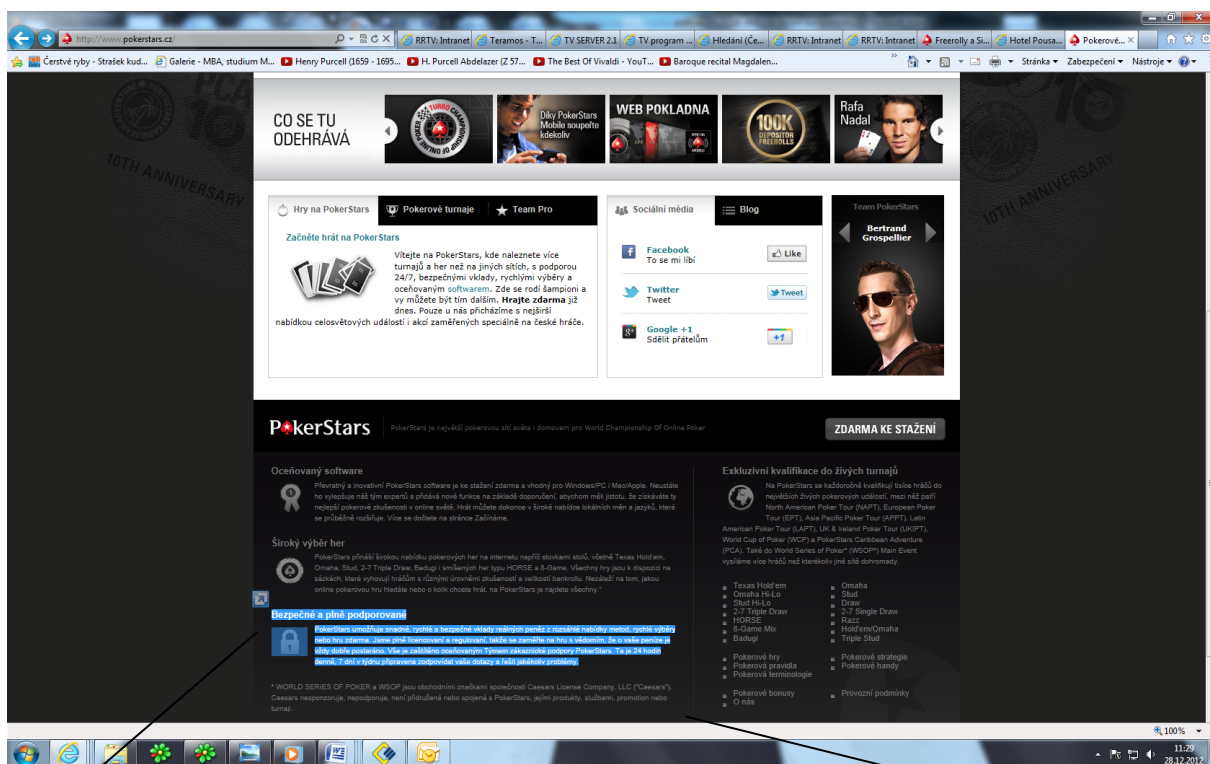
http://www.pokerstars.cz/
RRTV: Intranet | Teramos - T... | TV SERVER 2.1 | TV program ... | Hledání (Če... | RRTV: Intranet | RRTV: Intranet | Freerolly a Si... | Hotel Pousa... | Pokerové... ×

Čerstvé ryby - Strašek kud... | Galerie - MBA, studium M... | Henry Purcell (1659 - 1695... | H. Purcell Abdelazer (Z 57... | The Best Of Vivaldi - YouT... | Baroque recital Magdalen...

Stránka ▾ Zabezpečení ▾ Nástroje ▾

CO SE TU ODEHRÁVÁ

Díky PokerStars Mobile soupeříte kdekoliv

WEB POKLADNA

100K DEPOSITOR FREEROLLS

Rafa Nadal

Hry na PokerStars | Pokerové turnaje | Team Pro

Začněte hrát na PokerStars

Vítejte na PokerStars, kde naleznete více turnajů a her než na jiných sítích, s podporou 24/7, bezpečnými vklady, rychlými výběry a oceňovaným softwarem. Zde se rodí šampioni a vy můžete být tím dalším. Hrajte zdarma již dnes. Pouze u nás přicházíme s nejširší nabídkou celosvětových událostí i akcí zaměřených speciálně na české hráče.

Sociální média | Blog

Facebook
To se mi líbí
Like

Twitter
Tweet
Tweet

Google +1
Sdílet přátelům
+1

Team PokerStars
Bertrand Grospellier

PokerStars | PokerStars je největší pokerovou sítí světa i domovem pro World Championship Of Online Poker

ZDARMA KE STAŽENÍ

Oceňovaný software
Převratný a inovativní PokerStars software je ke stažení zdarma a vhodný pro Windows/PC i Mac/Apple. Neustále ho vylepšuje náš tým expertů a přidává nové funkce na základě doporučení, abychom měli jistotu, že získáváte ty nejlepší pokerové zkušenosti v online světě. Hrát můžete dokonce v široké nabídce lokálních měn a jazyků, která se průběžně rozšiřuje. Více se dočtete na stránce Začínáme.

Široký výběr her
PokerStars přináší širokou nabídku pokerových her na internetu napříč stovkami stolů, včetně Texas Hold'em, Omaha, Stud, 2-7 Triple Draw, Badugi i smíšených her typu HORSE a 8-Game. Všechny hry jsou k dispozici na sázkách, které vyhovují hráčům s různými úrovněmi zkušeností a velikostí bankrollu. Nezáleží na tom, jakou online pokerovou hru hledáte nebo o kolik chcete hrát, na PokerStars je najdete všechny.*

Bezpečné a plně podporované
PokerStars umožňuje snadné, rychlé a bezpečné vklady reálných peněz z rozsáhlé nabídky metod, rychlé výběry nebo hru zdarma. Jsme plně licencovaní a regulovaní, takže se zaměřte na hru s vědomím, že o vaše peníze je vždy dobře postaráno. Vše je zaštítěno oceňovaným Týmem zákaznické podpory PokerStars. Ta je 24 hodin denně, 7 dní v týdnu připravena zodpovídat vaše dotazy a řešit jakékoliv problémy.

* WORLD SERIES OF POKER a WSOP jsou obchodními značkami společnosti Caesars License Company, LLC ("Caesars"). Caesars nesponzoruje, nepodporuje, není přidružená nebo spojená s PokerStars, jejími produkty, službami, promotion nebo turnaji.

Exkluzivní kvalifikace do živých turnajů
Na PokerStars se každoročně kvalifikují tisíce hráčů do největších živých pokerových událostí, mezi něž patří North American Poker Tour (NAPT), European Poker Tour (EPT), Asia Pacific Poker Tour (APPT), Latin American Poker Tour (LAPT), UK & Ireland Poker Tour (UKIPT), World Cup of Poker (WCP) a PokerStars Caribbean Adventure (PCA). Také do World Series of Poker* (WSOP*) Main Event vysíláme více hráčů než kterékoliv jiné sítě dohromady.

Texas Hold'em
Omaha Hi-Lo
Stud Hi-Lo
2-7 Triple Draw
HORSE
8-Game Mix
Badugi
Omaha
Stud
Draw
2-7 Single Draw
Razz
Hold'em/Omaha
Triple Stud

Pokerové hry
Pokerová pravidla
Pokerová terminologie
Pokerové strategie
Pokerové handy

Pokerové bonusy
O nás
Provozní podmínky

100%
11:29
28.12.2012